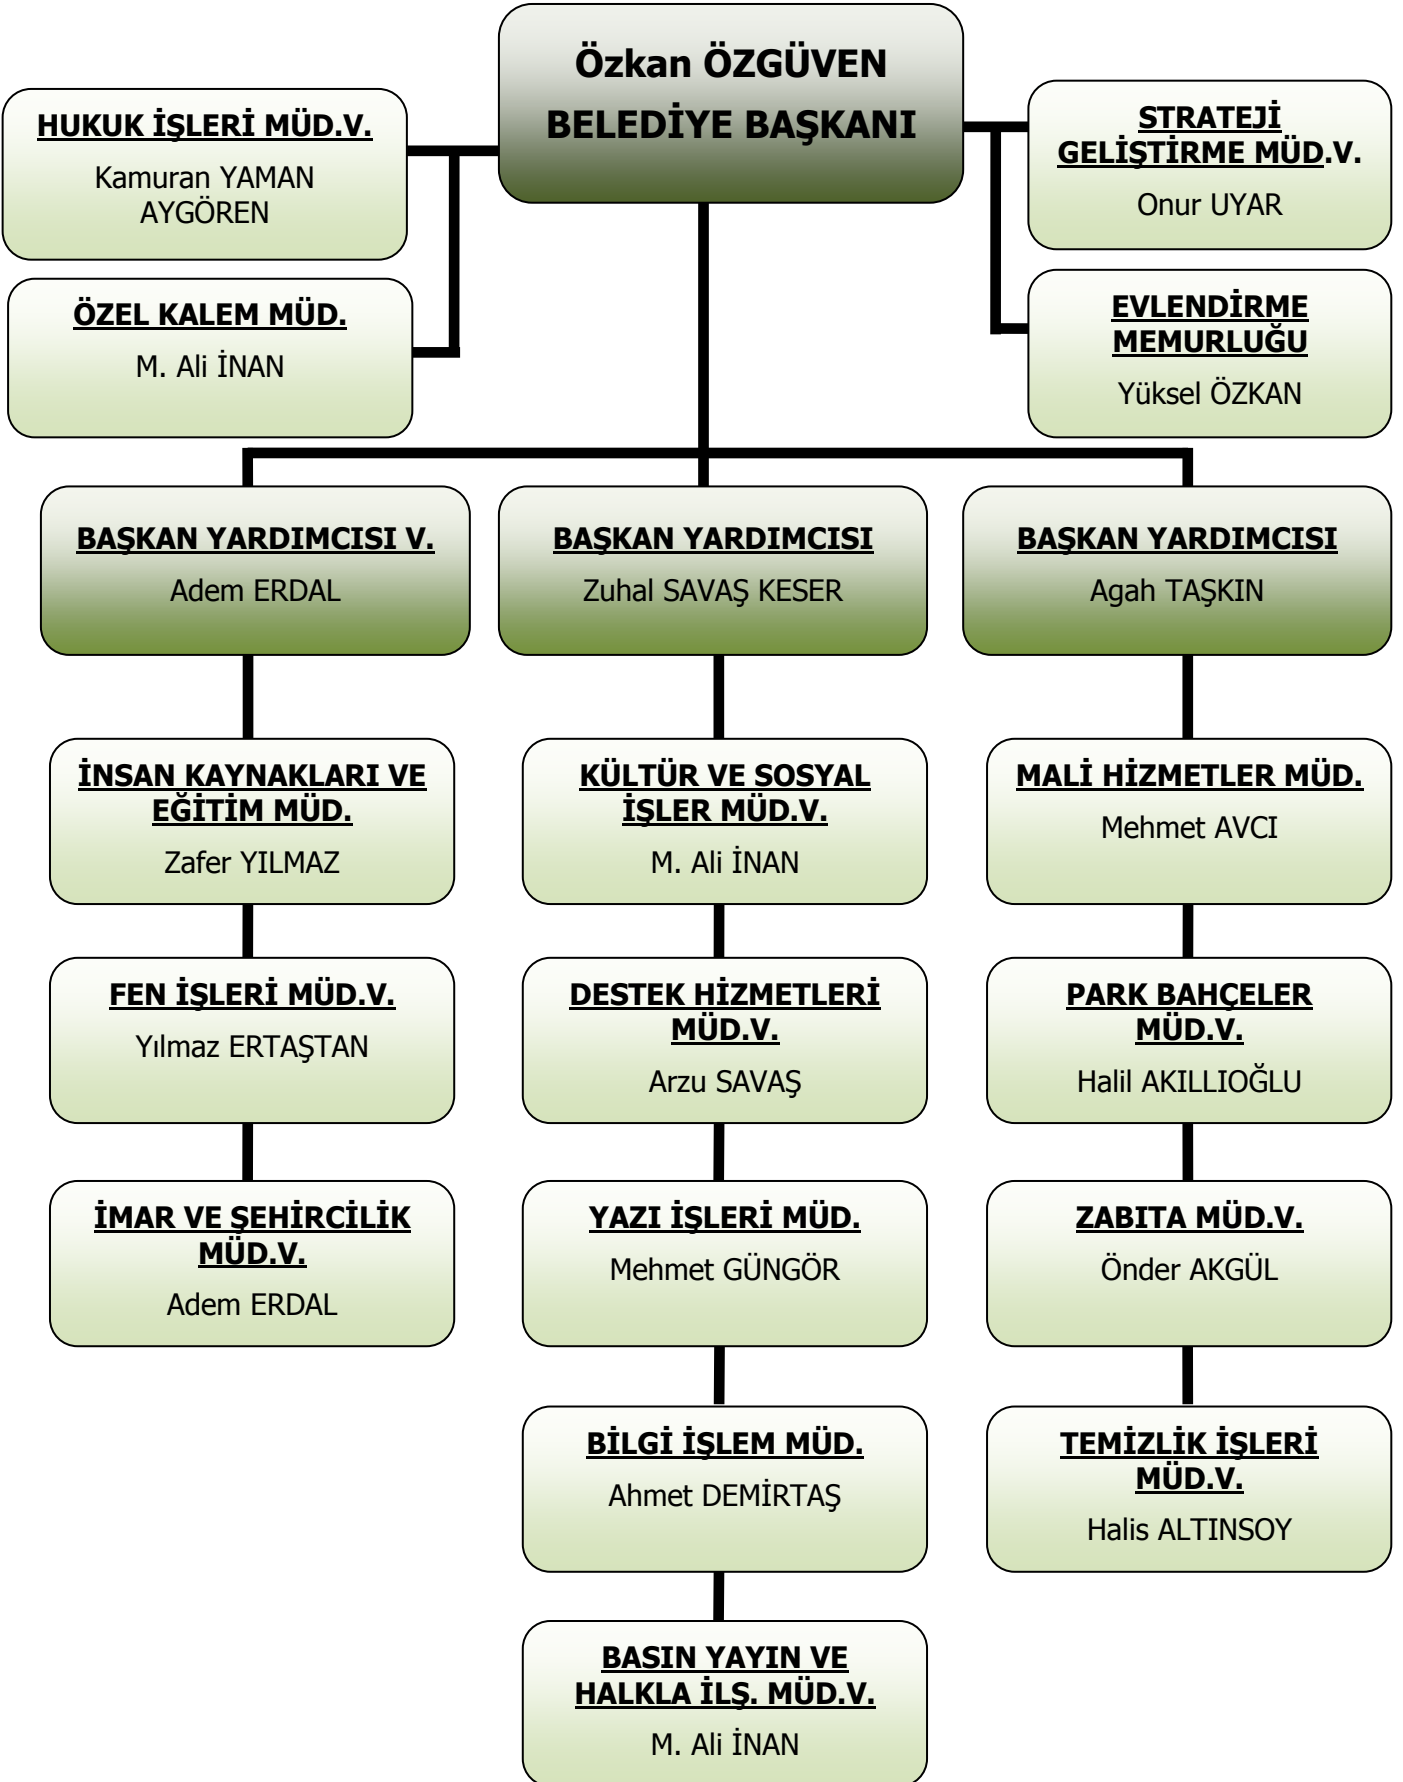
Özkan ÖZGÜVEN
BELEDİYE BAŞKANI

HUKUK İŞLERİ MÜD.V.
Kamuran YAMAN AYGÖREN

ÖZEL KALEM MÜD.
M. Ali İNAN

STRATEJİ GELİŞTİRME MÜD.V.
Onur UYAR

EVLENDİRME MEMURLUĞU
Yüksel ÖZKAN

BAŞKAN YARDIMCISI V.
Adem ERDAL

BAŞKAN YARDIMCISI
Zuhal SAVAŞ KESER

BAŞKAN YARDIMCISI
Agah TAŞKIN

İNSAN KAYNAKLARI VE EĞİTİM MÜD.
Zafer YILMAZ

FEN İŞLERİ MÜD.V.
Yılmaz ERTAŞTAN

İMAR VE ŞEHİRCİLİK MÜD.V.
Adem ERDAL

KÜLTÜR VE SOSYAL İŞLER MÜD.V.
M. Ali İNAN

DESTEK HİZMETLERİ MÜD.V.
Arzu SAVAŞ

YAZI İŞLERİ MÜD.
Mehmet GÜNGÖR

BİLGİ İŞLEM MÜD.
Ahmet DEMİRTAŞ

BASIN YAYIN VE HALKLA İLŞ. MÜD.V.
M. Ali İNAN

MALİ HİZMETLER MÜD.
Mehmet AVCI

PARK BAHÇELER MÜD.V.
Halil AKILLIOĞLU

ZABITA MÜD.V.
Önder AKGÜL

TEMİZLİK İŞLERİ MÜD.V.
Halis ALTINSOY